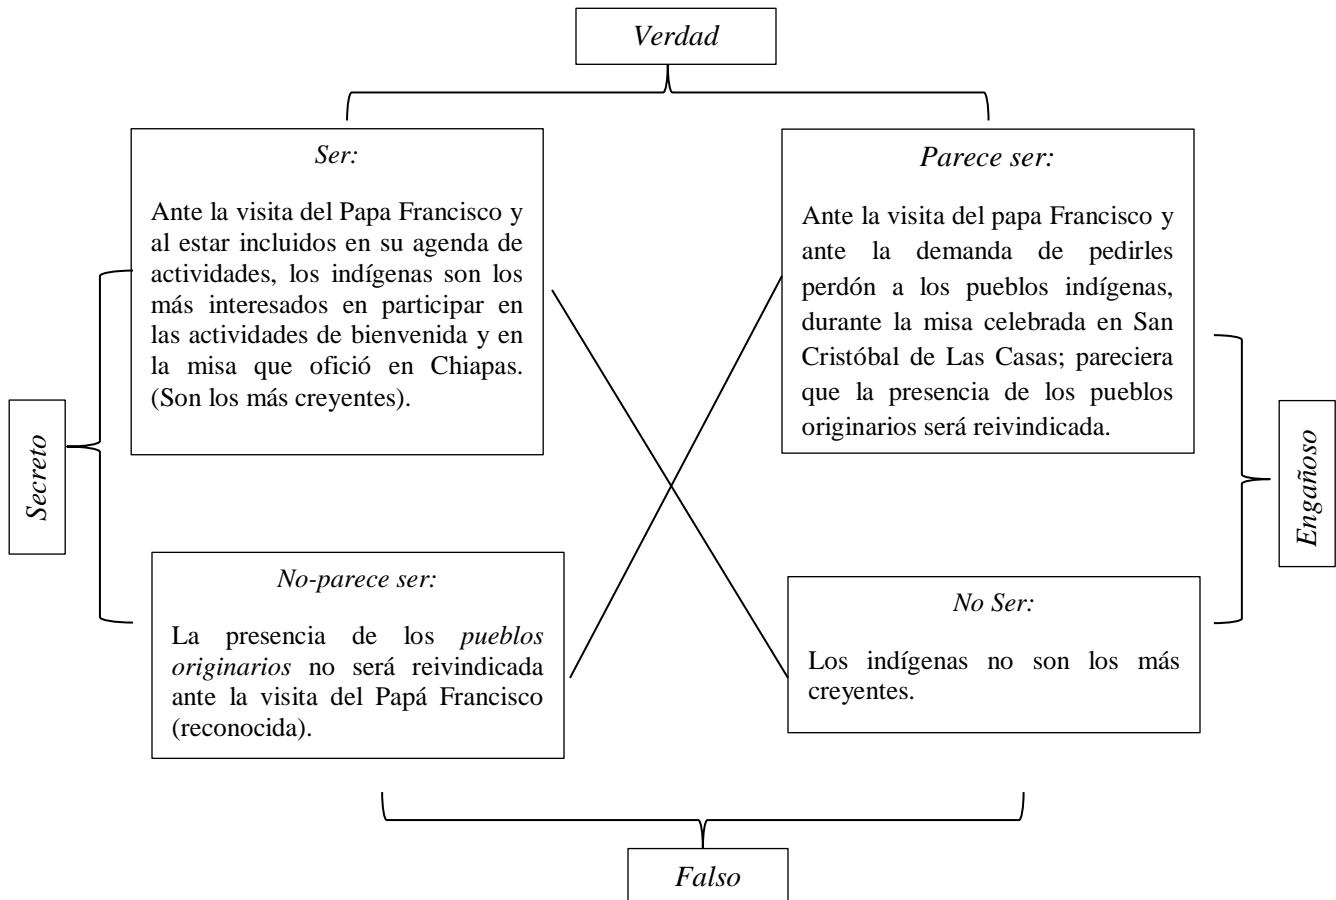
Verdad

Ser:

Ante la visita del Papa Francisco y al estar incluidos en su agenda de actividades, los indígenas son los más interesados en participar en las actividades de bienvenida y en la misa que ofició en Chiapas. (Son los más creyentes).

Parece ser:

Ante la visita del papa Francisco y ante la demanda de pedirles perdón a los pueblos indígenas, durante la misa celebrada en San Cristóbal de Las Casas; pareciera que la presencia de los pueblos originarios será reivindicada.

Secreto

Engañoso

No-parece ser:

La presencia de los *pueblos originarios* no será reivindicada ante la visita del Papá Francisco (reconocida).

No Ser:

Los indígenas no son los más creyentes.

Falso